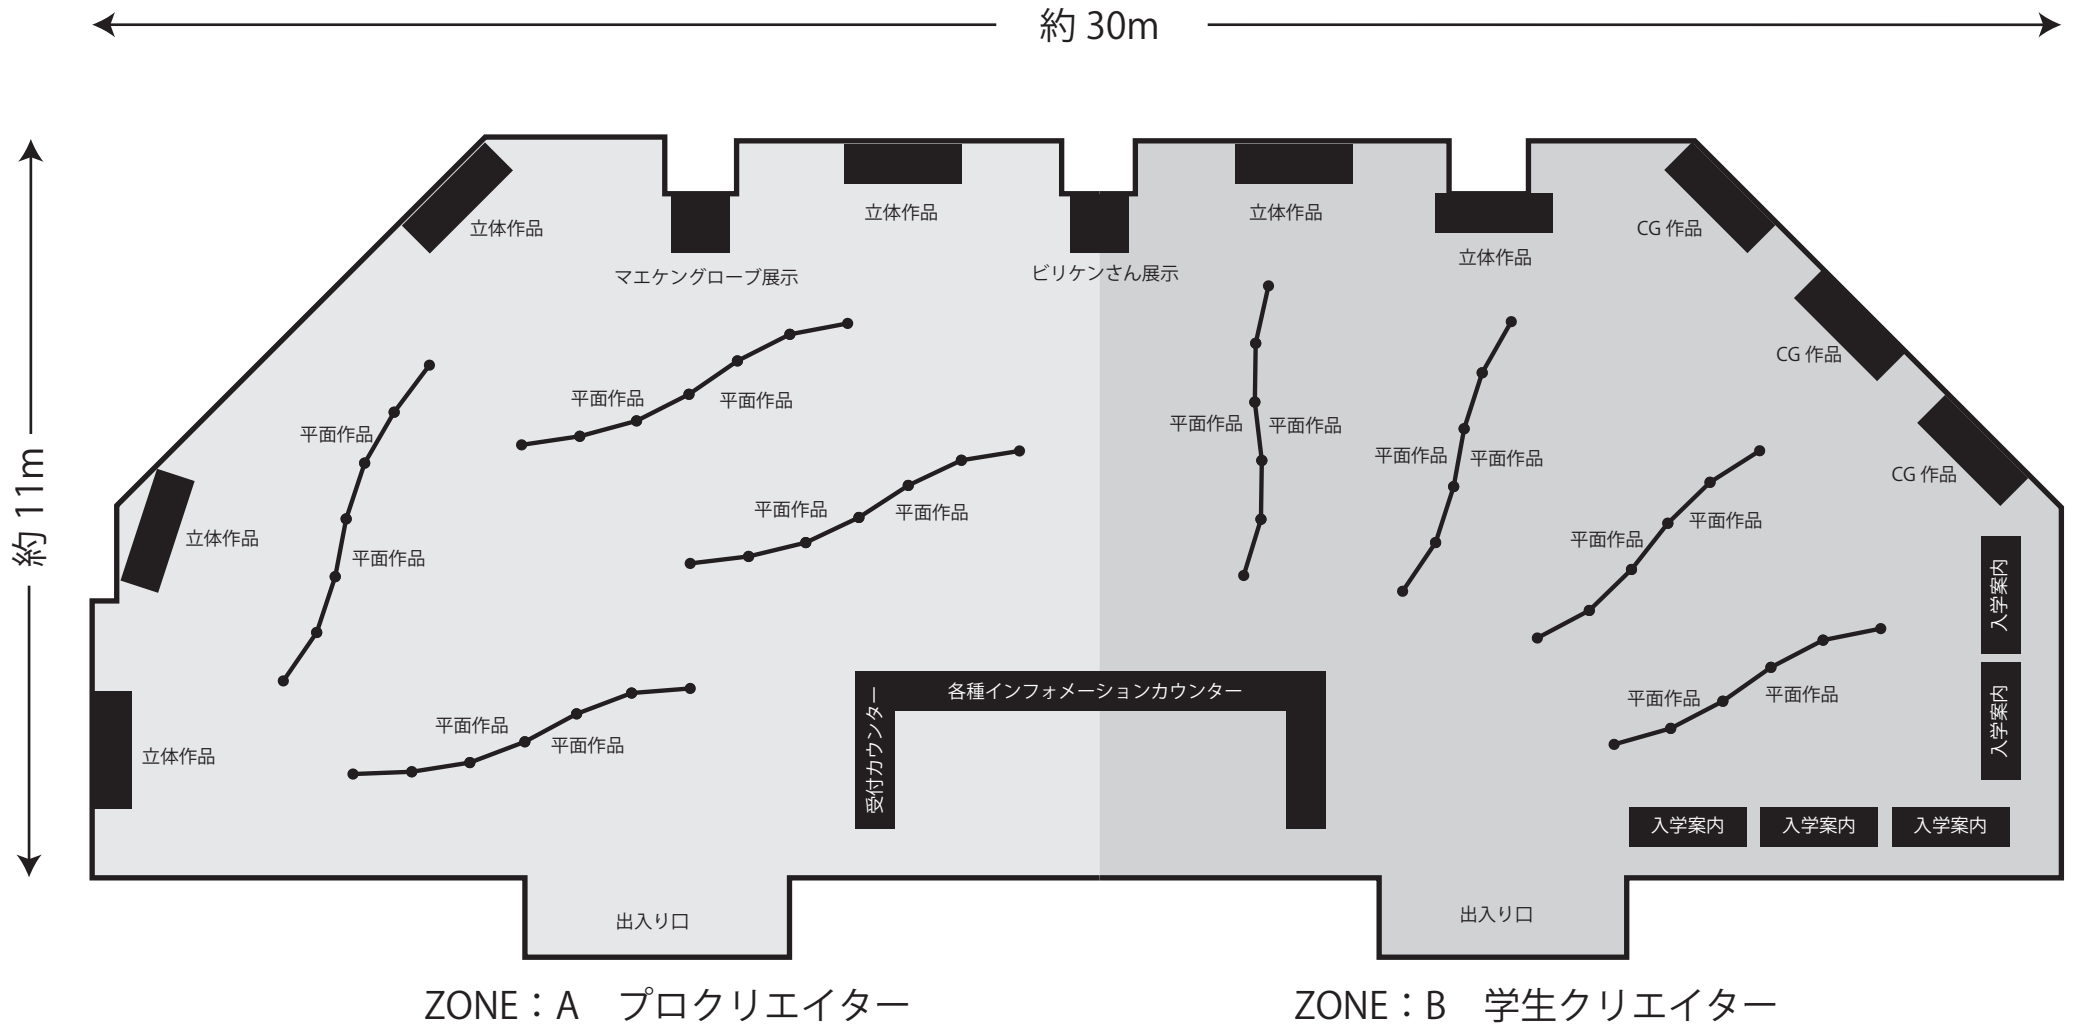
約 30m

約 11m

立体作品

マエケングローブ展示

立体作品

ビリケンさん展示

立体作品

立体作品

CG 作品

CG 作品

CG 作品

平面作品

平面作品

平面作品

平面作品

平面作品

立体作品

平面作品

平面作品

平面作品

平面作品

平面作品

平面作品

平面作品

平面作品

平面作品

平面作品

入学案内

入学案内

平面作品

平面作品

各種インフォメーションカウンター

受付カウンター

平面作品

平面作品

立体作品

入学案内

入学案内

入学案内

出入り口

出入り口

ZONE：A　プロクリエイター

ZONE：B　学生クリエイター